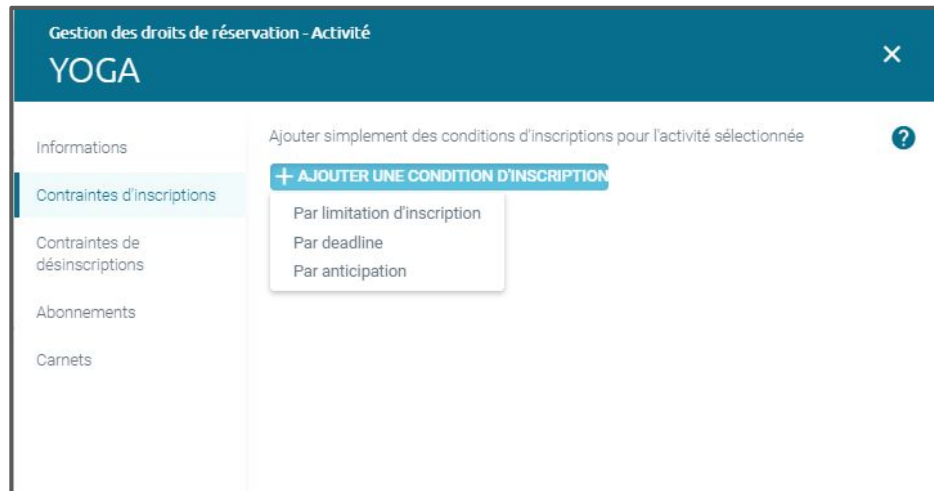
Gestion des droits de réservation - Activité
YOGA
×

Informations
Contraintes d'inscriptions
Contraintes de désinscriptions
Abonnements
Carnets

Ajouter simplement des conditions d'inscriptions pour l'activité sélectionnée
?
+ AJOUTER UNE CONDITION D'INSCRIPTION
Par limitation d'inscription
Par deadline
Par anticipation